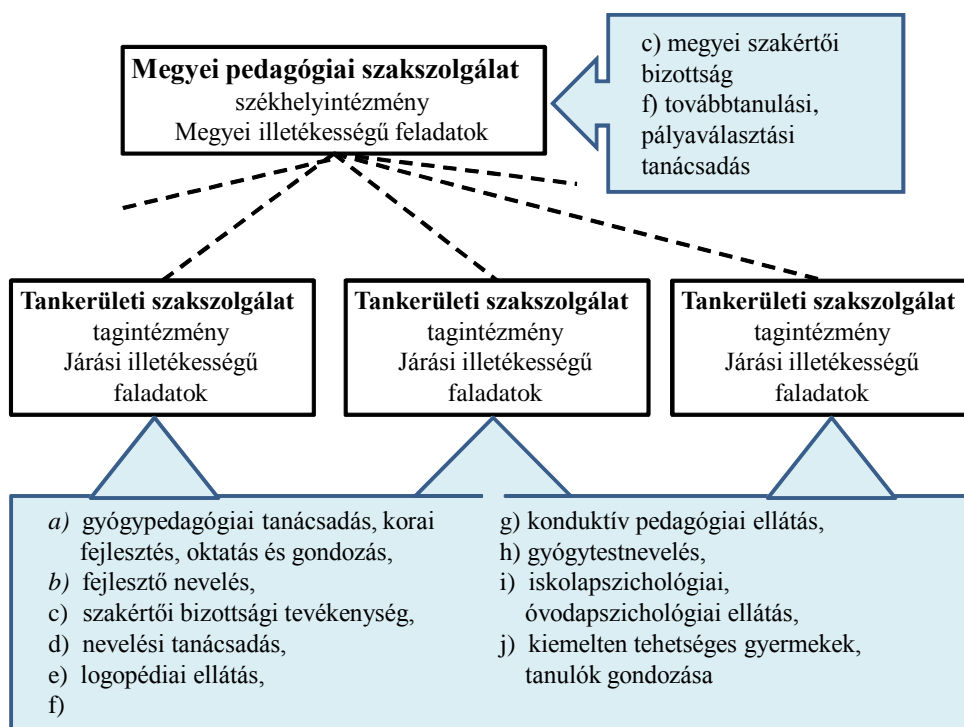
**Megyei pedagógiai szakszolgálat**
székhelyintézmény
Megyei illetékességű feladatok

c) megyei szakértői bizottság
f) továbbtanulási, pályaválasztási tanácsadás

**Tankerületi szakszolgálat**
tagintézmény
Járási illetékességű faladatok

**Tankerületi szakszolgálat**
tagintézmény
Járási illetékességű faladatok

**Tankerületi szakszolgálat**
tagintézmény
Járási illetékességű faladatok

*a)* gyógypedagógiai tanácsadás, korai fejlesztés, oktatás és gondozás,
*b)* fejlesztő nevelés,
c) szakértői bizottsági tevékenység,
d) nevelési tanácsadás,
e) logopédiai ellátás,
f)

g) konduktív pedagógiai ellátás,
h) gyógytestnevelés,
i) iskolapszichológiai, óvodapszichológiai ellátás,
j) kiemelten tehetséges gyermekek, tanulók gondozása